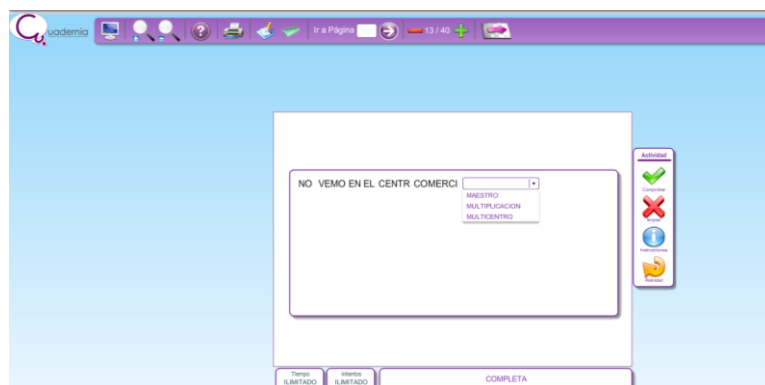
Cuadernia

Ir a Página

13 / 40

NO VEMO EN EL CENTR COMERCI

MAESTRO
MULTIPLICACION
MULTICENTRO

Actividad

Comprobar

Borrar

Instrucciones

Reiniciar

Tiempo
ILIMITADO

Intentos
ILIMITADO

COMPLETA